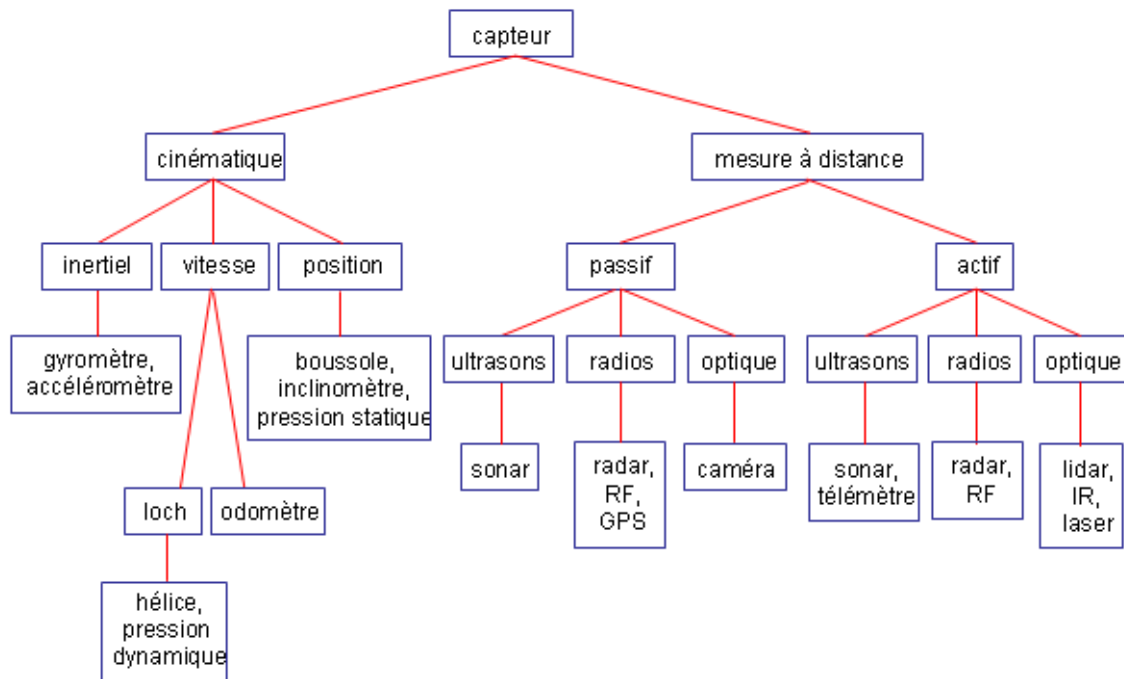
capteur

cinématique

inertiel

gyromètre, accéléromètre

vitesse

loch

hélice, pression dynamique

odomètre

position

boussole, inclinomètre, pression statique

mesure à distance

passif

ultrasons

sonar

radios

radar, RF, GPS

optique

caméra

actif

ultrasons

sonar, télémètre

radios

radar, RF

optique

lidar, IR, laser